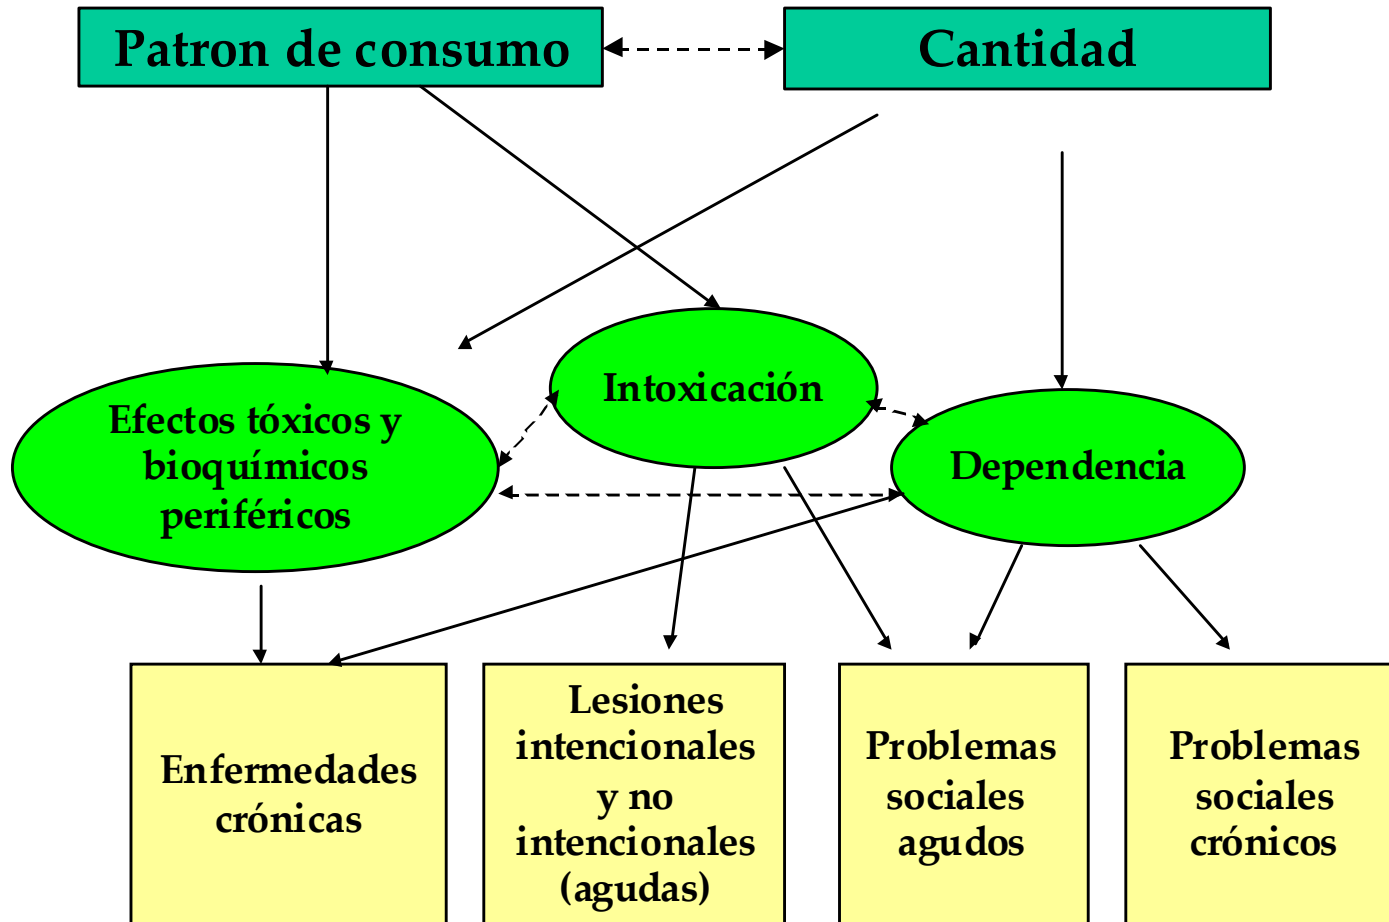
Patron de consumo

Cantidad

Intoxicación

Efectos tóxicos y bioquímicos periféricos

Dependencia

Enfermedades crónicas

Lesiones intencionales y no intencionales (agudas)

Problemas sociales agudos

Problemas sociales crónicos